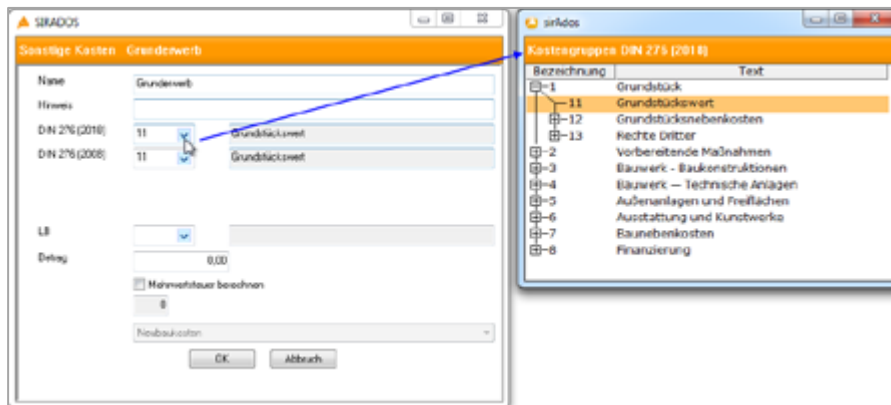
SIRADOS

Sonstige Kosten Grunderwerb

Name Grunderwerb

Hinweis

DIN 276 (2018) 11 Grundstückswert

DIN 276 (2008) 11 Grundstückswert

LB

Betrag 0,00

Mehrwertsteuer berechnen

0

Neubaukosten

OK Abbruch

sirAdos

Kostengruppen DIN 276 (2018)

| Bezeichnung | Text |
|---|---|
| 1 | Grundstück |
| 11 | Grundstückswert |
| 12 | Grundstücksnebenkosten |
| 13 | Rechte Dritter |
| 2 | Vorbereitende Maßnahmen |
| 3 | Bauwerk - Baukonstruktionen |
| 4 | Bauwerk — Technische Anlagen |
| 5 | Außenanlagen und Freiflächen |
| 6 | Ausstattung und Kunstwerke |
| 7 | Baunebenkosten |
| 8 | Finanzierung |